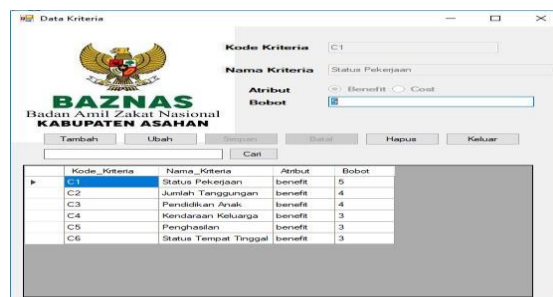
Data Kriteria

BAZNAS
Badan Amil Zakat Nasional
KABUPATEN ASAHAN

Kode Kriteria C1
Nama Kriteria Status Pekerjaan
Atribut Benefit Cost
Bobot 5

Tambah Ubah Simpan Batal Hapus Keluar

Cari

| Kode_Kriteria | Nama_Kriteria | Atribut | Bobot |
|---|---|---|---|
| C1 | Status Pekerjaan | benefit | 5 |
| C2 | Jumlah Tanggungan | benefit | 4 |
| C3 | Pendidikan Anak | benefit | 4 |
| C4 | Kendaraan Keluarga | benefit | 3 |
| C5 | Penghasilan | benefit | 3 |
| C6 | Status Tempat Tinggal | benefit | 3 |